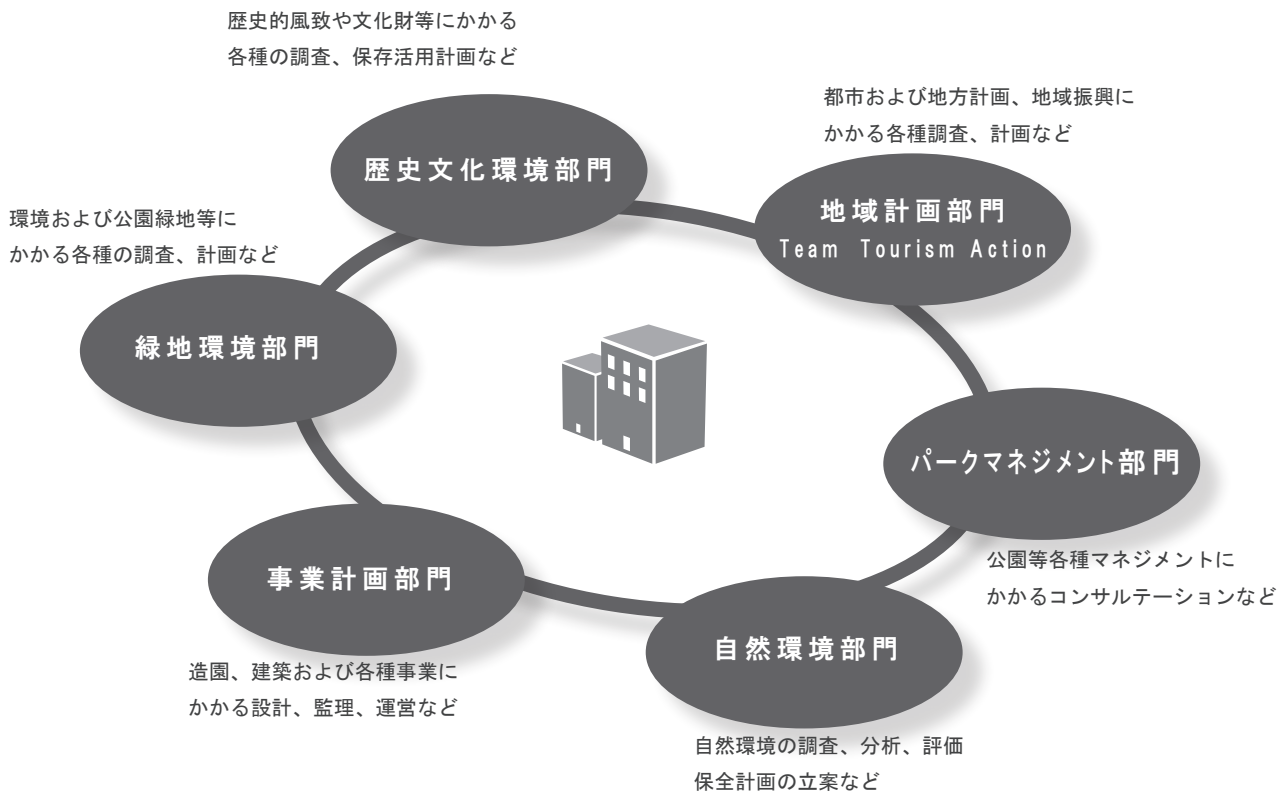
歴史的風致や文化財等にかかる
各種の調査、保存活用計画など

歴史文化環境部門

都市および地方計画、地域振興に
かかる各種調査、計画など

地域計画部門
Team Tourism Action

環境および公園緑地等に
かかる各種の調査、計画など

緑地環境部門

パークマネジメント部門

公園等各種マネジメントに
かかるコンサルテーションなど

事業計画部門

造園、建築および各種事業に
かかる設計、監理、運営など

自然環境部門

自然環境の調査、分析、評価
保全計画の立案など